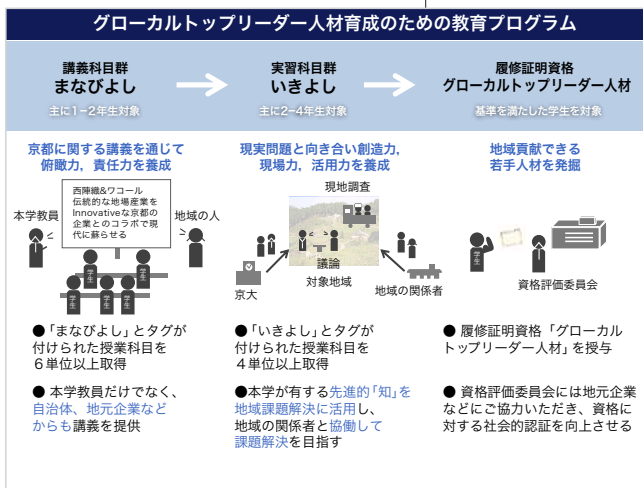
グローカルトップリーダー人材育成のための教育プログラム

講義科目群
まなびよし
主に1−2年生対象

実習科目群
いきよし
主に2−4年生対象

履修証明資格
グローカルトップリーダー人材
基準を満たした学生を対象

京都に関する講義を通じて俯瞰力、責任力を養成

本学教員

西陣織&ワコール
伝統的な地場産業をInnovativeな京都の企業とのコラボで現代に蘇らせる

地域の人

学生 学生 学生 学生 学生

●「まなびよし」とタグが付けられた授業科目を6単位以上取得

● 本学教員だけでなく、自治体、地元企業などからも講義を提供

現実問題と向き合い創造力、現場力、活用力を養成

現地調査

議論

京大

対象地域

地域の関係者

●「いきよし」とタグが付けられた授業科目を4単位以上取得

●本学が有する先進的「知」を地域課題解決に活用し、地域の関係者と協働して課題解決を目指す

地域貢献できる若手人材を発掘

学生

資格評価委員会

● 履修証明資格「グローカルトップリーダー人材」を授与

● 資格評価委員会には地元企業などにご協力いただき、資格に対する社会的認証を向上させる